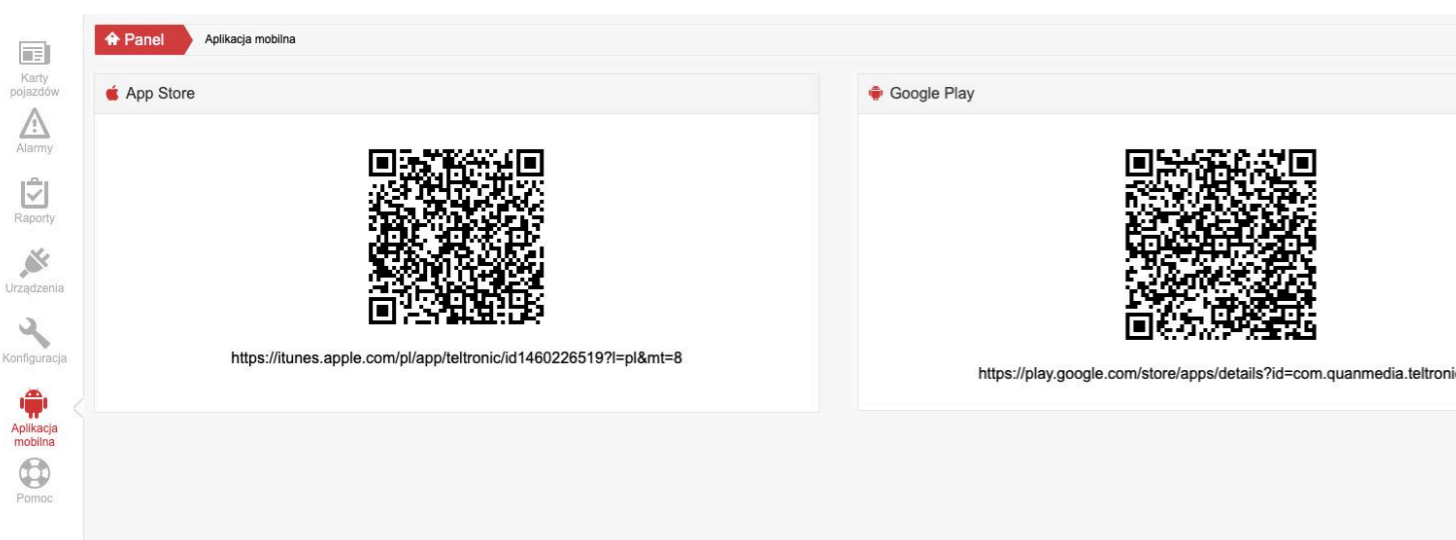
Karty pojazdów

Alarmy

Raporty

Urządzenia

Konfiguracja

Aplikacja mobilna

Pomoc

Panel
Aplikacja mobilna

App Store

https://itunes.apple.com/pl/app/teltronic/id1460226519?l=pl&mt=8

Google Play

https://play.google.com/store/apps/details?id=com.quanmedia.teltroni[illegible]